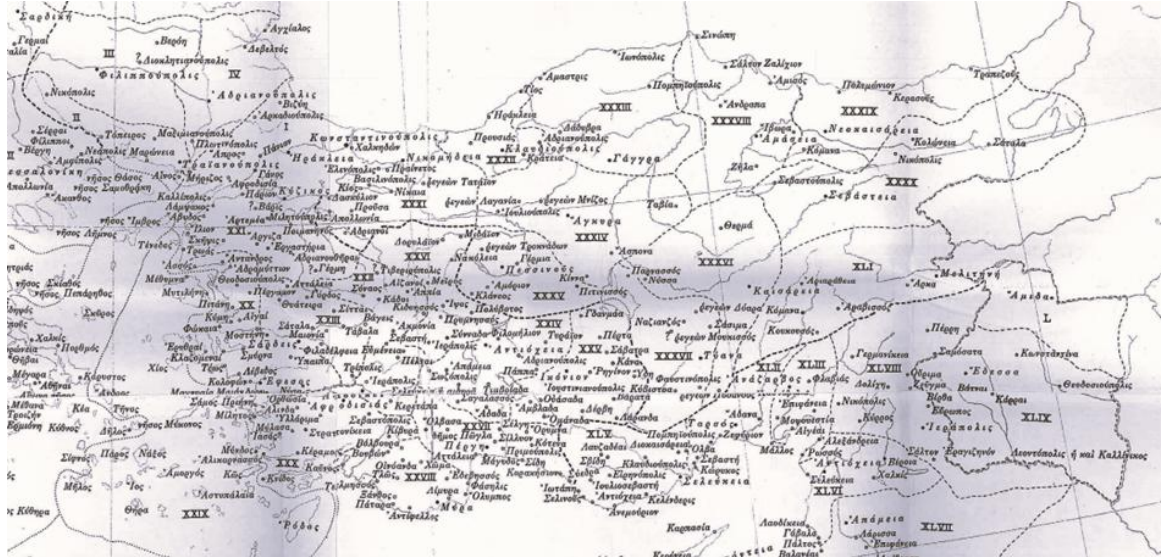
Σαρδική
Γερμαί
Βερόη
Ἀγχίαλος
Δεβελτός
III
Διοκλητιανούπολις
Φιλιππούπολις
IV
Ἀδριανούπολις
Βιζύη
Ἀρκαδιούπολις
Νικόπολις
II
Σέρραι
Φίλιπποι
Βέρρη
Ἀμφίπολις
Νεάπολις
Μαρώνεια
Τόπειρος
Μαξιμιανούπολις
Πλωτινόπολις
Αἶνος
Τραϊανούπολις
Κωνσταντινούπολις
Χαλκηδών
Ἡράκλεια
Πάνιον
Γάνος
Καλλίπολις
Λάμψακος
Ἄβυδος
Πάριον
Κύζικος
Ἀρτεμέα
Μιλητούπολις
Ἀπολλωνία
Πρόκοννησος
Ἴλιον
Τένεδος
νῆσος Λῆμνος
νῆσος Ἴμβρος
νῆσος Σαμοθράκη
νῆσος Θάσος
Ἄκανθος
Ἀμφίπολις
XXI
Ἀδραμύττιον
Μυτιλήνη
Μήθυμνα
Πέργαμος
Ἄσσος
Πιτάνη
Κύμη
Φώκαια
Σμύρνη
Χίος
Κλαζομεναί
Ἐρυθραί
Τέως
Ἔφεσος
Σάμος
Πάτμος
Κῶς
Νάξος
Πάρος
Σύρος
Μῆλος
Θήρα
Ἀμοργός
Κῶς
Κνίδος
Ῥόδος
XXIX
Ἀστυπάλαια
Κύθηρα
Ἀντανδρος
Θυάτειρα
Σάρδεις
Φιλαδέλφεια
Μαγνησία
Τράλλεις
Νύσα
Μίλητος
Ἀλάβανδα
Μύλασα
Ἀφροδισιάς
Λαοδίκεια
Ἱεράπολις
XX
XXII
XXIII
XXX
Τελμησσός
Πάταρα
Ξάνθος
Μύρα
Ὀλυμπος
Φασηλίς
Ἀντίφελλος
Βοσπόρος
Νικομήδεια
Νίκαια
Προῦσα
Προῦσα
Κίος
Βασιλινούπολις
Δορύλαιον
Κοτιάειον
Ἀμόριον
Αἰζανοί
Κάδοι
Συνάδα
Ἀπάμεια
Φιλομήλιον
Σάγαλασσός
Ἀντιόχεια
Ἰκόνιον
Λύστρα
Δέρβη
Λάρανδα
XXIV
XXV
XXVI
XXVII
XXVIII
Ἄτταλεια
Πέργη
Σίδη
Σέλευκεια
Κελένδερις
Ἀνεμούριον
Ἰουλιόπολις
Ἄγκυρα
XXXIV
Πεσσινοῦς
Γέρμα
Ἄσπονα
Νύσσα
Παρνασσός
XXXV
XXXVI
Τύανα
Καισάρεια
Κύβιστρα
Ἀνάζαρβος
Ταρσός
Ἄδανα
Μοψουεστία
Αἰγαί
Σελεύκεια
Ἀντιόχεια
Ἀλεξάνδρεια
Ἐπιφάνεια
Σέλευκος
Κύρρος
Ἱεράπολις
Βέροια
Χαλκίς
Ἀπάμεια
Λαοδίκεια
Γάβαλα
Βαλανέαι
Λεοντόπολις ἡ καὶ Καλλίνικος
Σάμοσατα
Ἔδεσσα
Καρραι
Κωνσταντῖνα
Θεοδοσιούπολις
Ἄμιδα
Μελιτηνή
Ἄρκα
Κόμανα
Κουκουσός
Γερμανίκεια
Δολίχη
Ζεῦγμα
Σεβάστεια
Σεβαστούπολις
Νικόπολις
Κόλωνεια
Σάταλα
Νεοκαισάρεια
Ἀμάσεια
Ζῆλα
Πολεμώνιον
Κερασοῦς
Τραπεζοῦς
Σινώπη
Ἀμισός
Ἰωνόπολις
Πομπηϊούπολις
Γάγγρα
Ἀμαστρις
Τίος
Ἡράκλεια
Κλαυδιόπολις
Ἀδριανούπολις
Κρατεία
Ταβία
XXXI
XXXII
XXXIII
XXXVII
XXXVIII
XXXIX
XL
XLI
XLII
XLIII
XLV
XLVI
XLVII
XLVIII
XLIX
L
XXXX
Καρπασία
Σεβαστή
Κώρυκος
Πομπηϊούπολις
Ζεφύριον
Μάλλος
Ἀλικαρνασσός
Ὀλβασα
Ἰσαυρα
Κλαυδιόπολις
Ἰουλιοσεβαστή
Ἀντιόχεια
Σελινοῦς
Ἰωτάπη